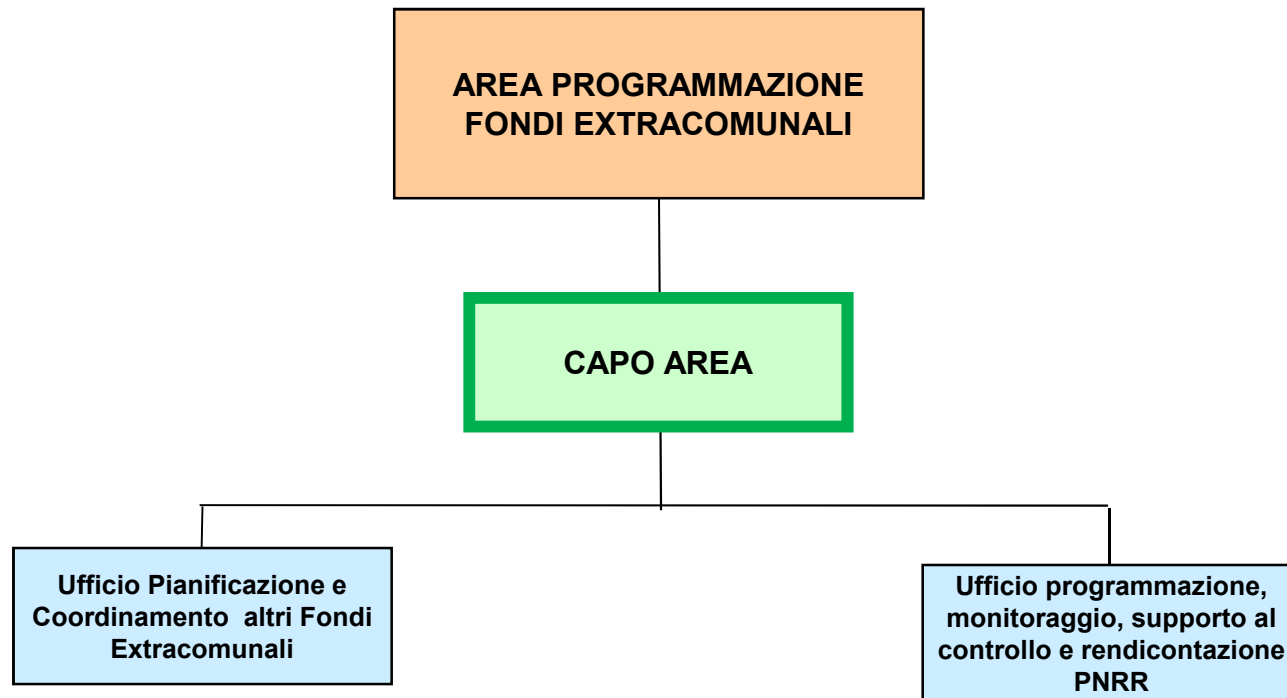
AREA PROGRAMMAZIONE FONDI EXTRACOMUNALI

CAPO AREA

Ufficio Pianificazione e Coordinamento altri Fondi Extracomunali

Ufficio programmazione, monitoraggio, supporto al controllo e rendicontazione PNRR